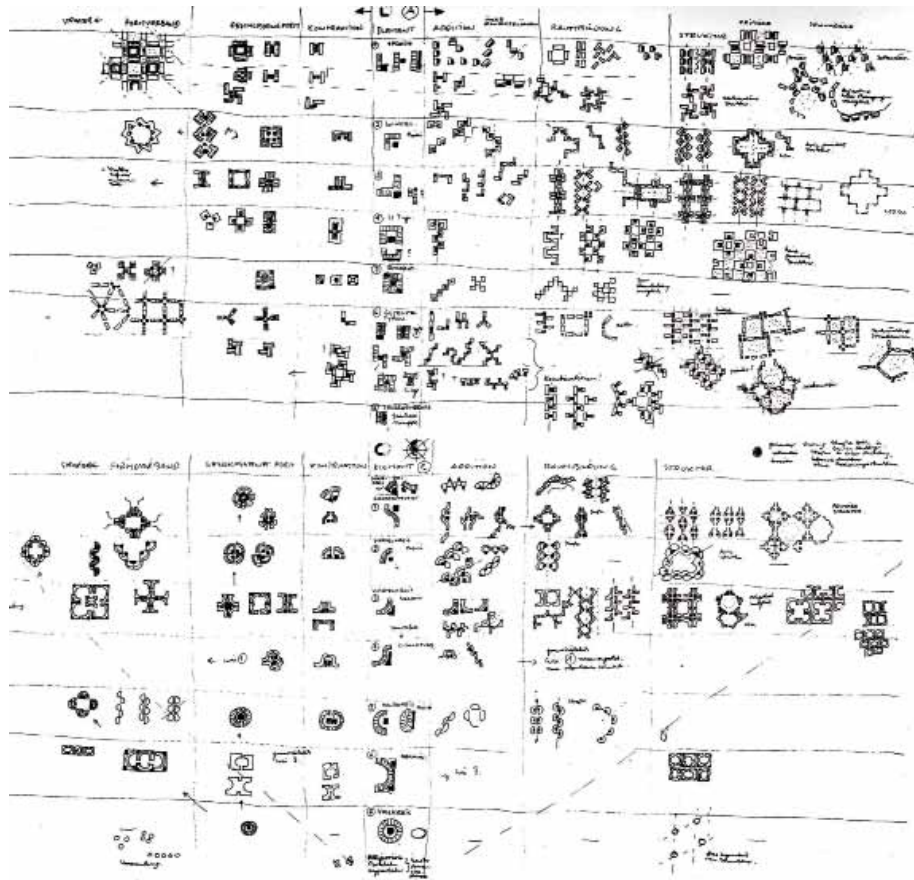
VORFORM FORMVERBAND ERSCHEINUNGSFORM KONFIGURATION ELEMENT (A) ADDITION RAUMBILDUNG STRUKTUR

1 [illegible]
2 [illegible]
3 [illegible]
4 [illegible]
5 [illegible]
6 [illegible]

VORFORM FORMVERBAND ERSCHEINUNGSFORM KONFIGURATION ELEMENT (C) ADDITION RAUMBILDUNG STRUKTUR

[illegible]